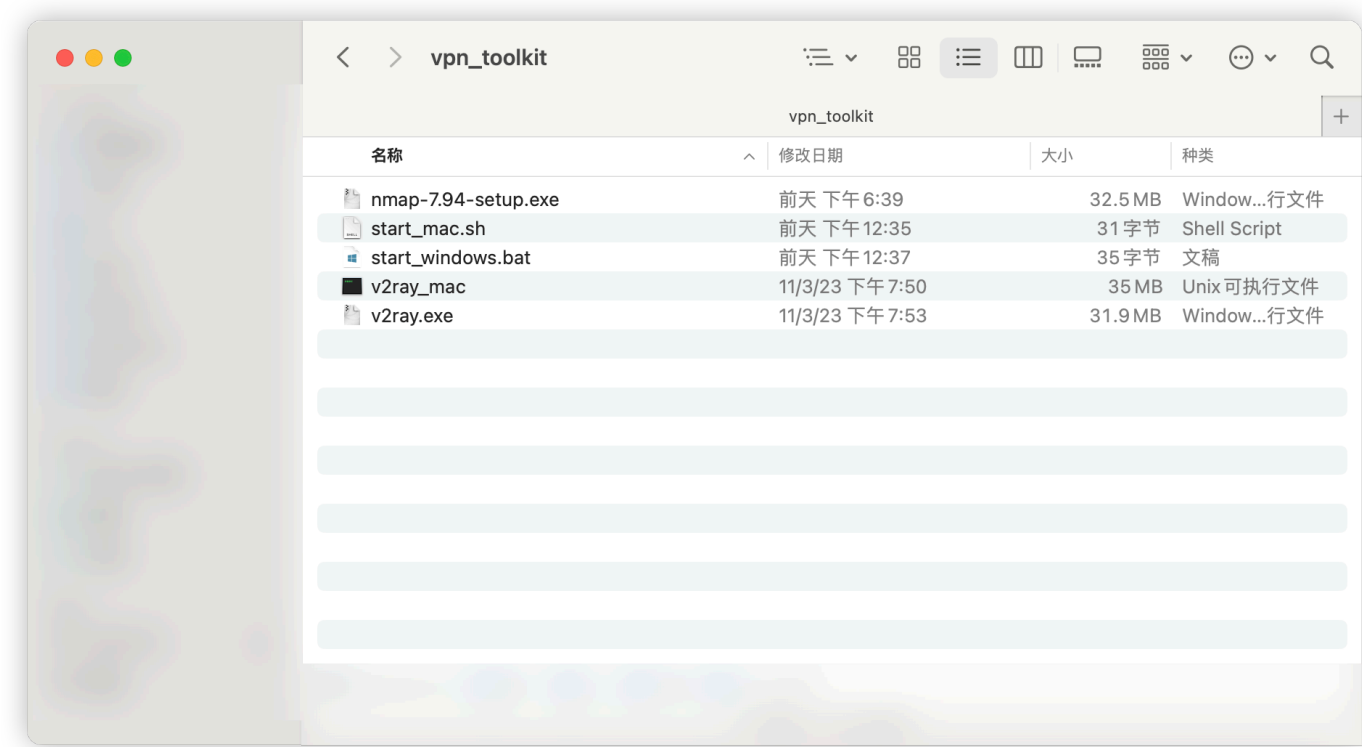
vpn_toolkit

vpn_toolkit

| 名称 | 修改日期 | 大小 | 种类 |
|---|---|---|---|
| nmap-7.94-setup.exe | 前天 下午6:39 | 32.5 MB | Window...行文件 |
| start_mac.sh | 前天 下午12:35 | 31 字节 | Shell Script |
| start_windows.bat | 前天 下午12:37 | 35 字节 | 文稿 |
| v2ray_mac | 11/3/23 下午7:50 | 35 MB | Unix 可执行文件 |
| v2ray.exe | 11/3/23 下午7:53 | 31.9 MB | Window...行文件 |